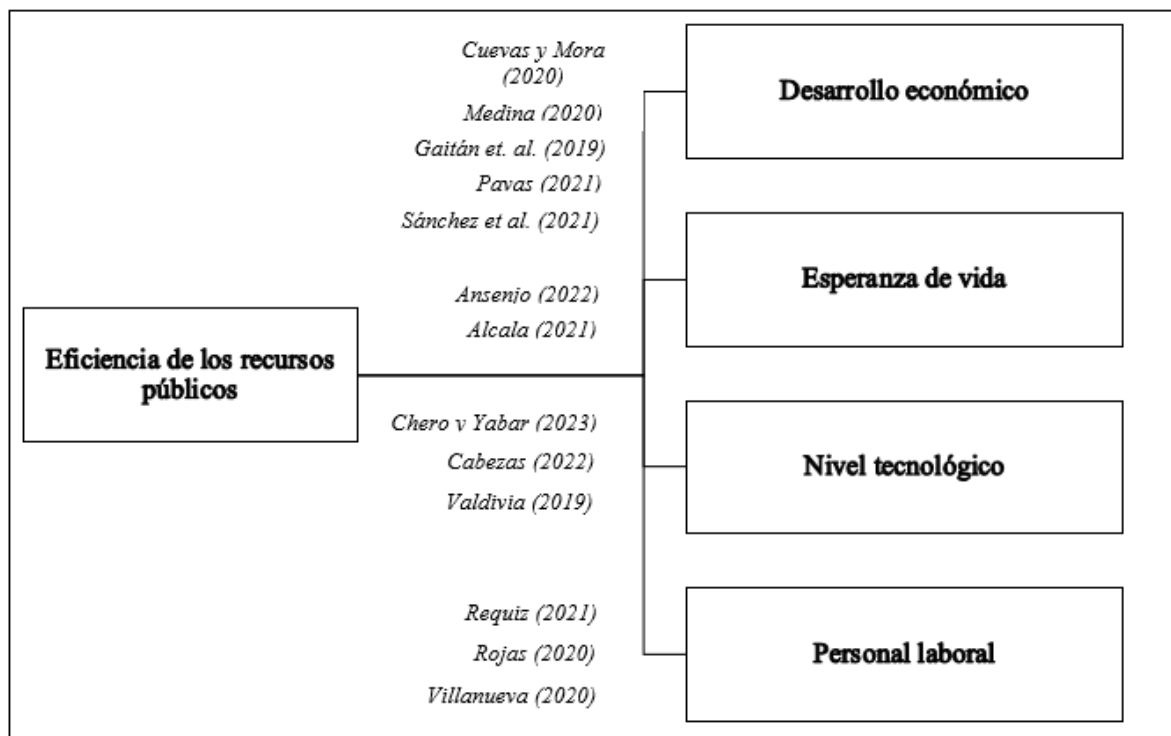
Cuevas y Mora (2020)

Medina (2020)

Gaitán et. al. (2019)

Pavas (2021)

Sánchez et al. (2021)

Desarrollo económico

Ansenjo (2022)

Alcala (2021)

Esperanza de vida

Eficiencia de los recursos públicos

Chero y Yabar (2023)

Cabezas (2022)

Valdivia (2019)

Nivel tecnológico

Requiz (2021)

Rojas (2020)

Villanueva (2020)

Personal laboral